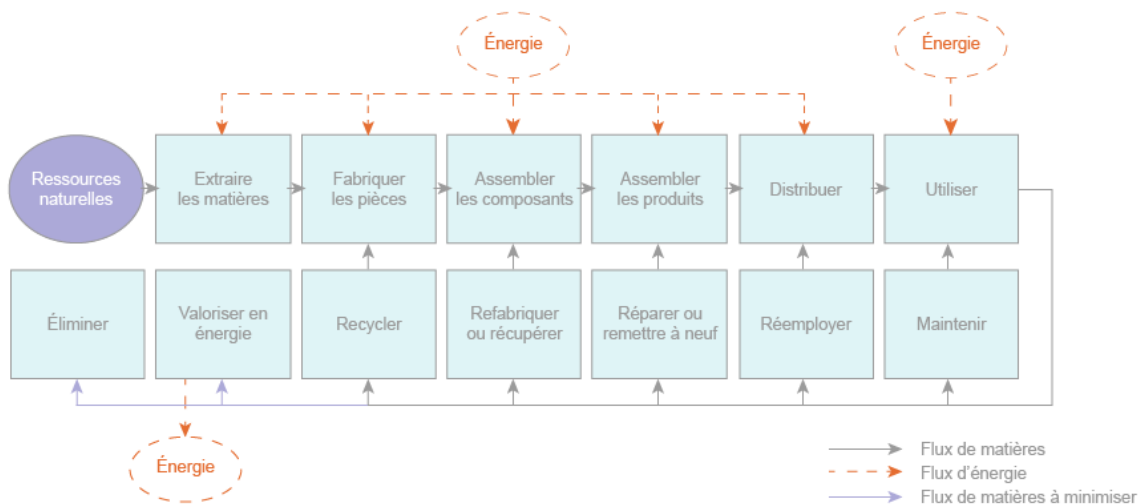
Énergie

Énergie

Ressources naturelles

Extraire les matières

Fabriquer les pièces

Assembler les composants

Assembler les produits

Distribuer

Utiliser

Éliminer

Valoriser en énergie

Recycler

Refabriquer ou récupérer

Réparer ou remettre à neuf

Réemployer

Maintenir

Énergie

Flux de matières

Flux d'énergie

Flux de matières à minimiser